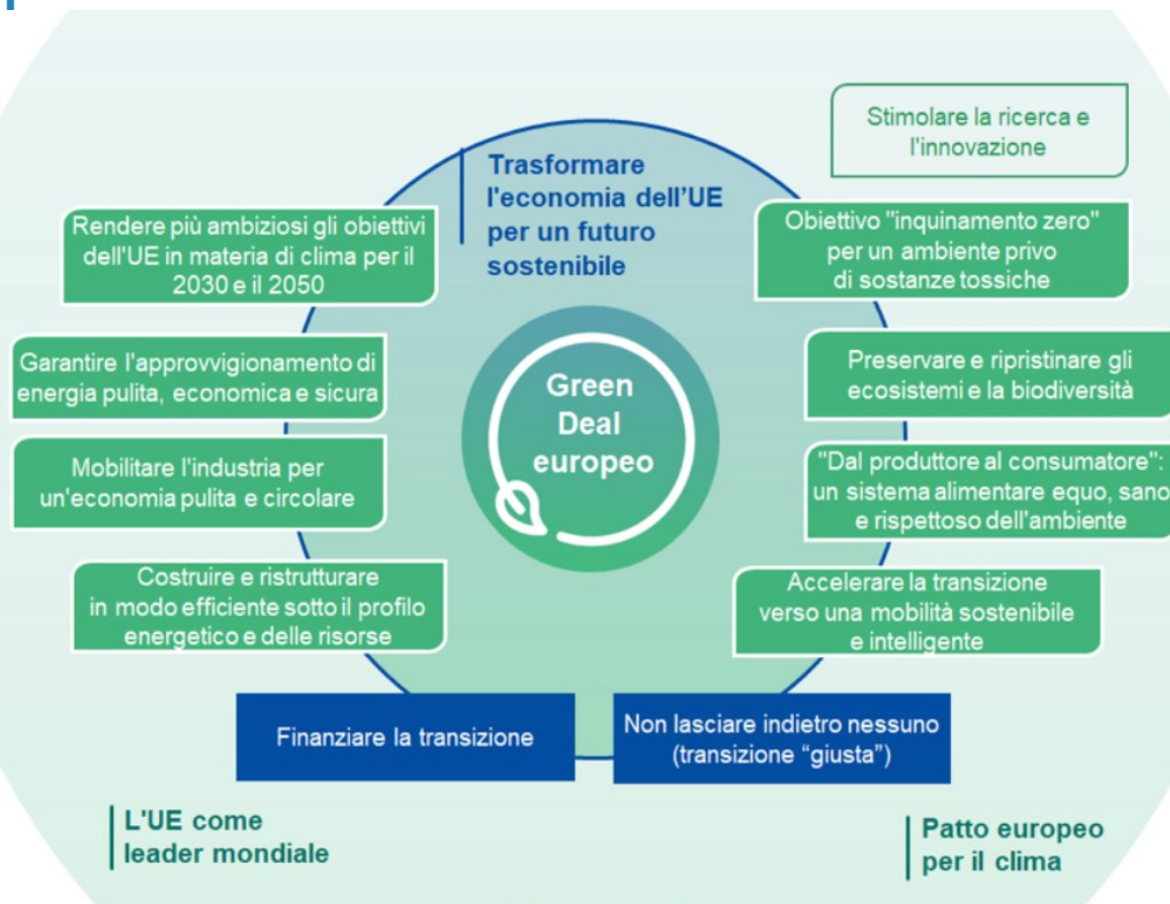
Stimolare la ricerca e l'innovazione

Trasformare l'economia dell'UE per un futuro sostenibile

Rendere più ambiziosi gli obiettivi dell'UE in materia di clima per il 2030 e il 2050

Obiettivo "inquinamento zero" per un ambiente privo di sostanze tossiche

Garantire l'approvvigionamento di energia pulita, economica e sicura

Preservare e ripristinare gli ecosistemi e la biodiversità

Green Deal europeo

Mobilitare l'industria per un'economia pulita e circolare

"Dal produttore al consumatore": un sistema alimentare equo, sano e rispettoso dell'ambiente

Costruire e ristrutturare in modo efficiente sotto il profilo energetico e delle risorse

Accelerare la transizione verso una mobilità sostenibile e intelligente

Finanziare la transizione

Non lasciare indietro nessuno (transizione "giusta")

L'UE come leader mondiale

Patto europeo per il clima